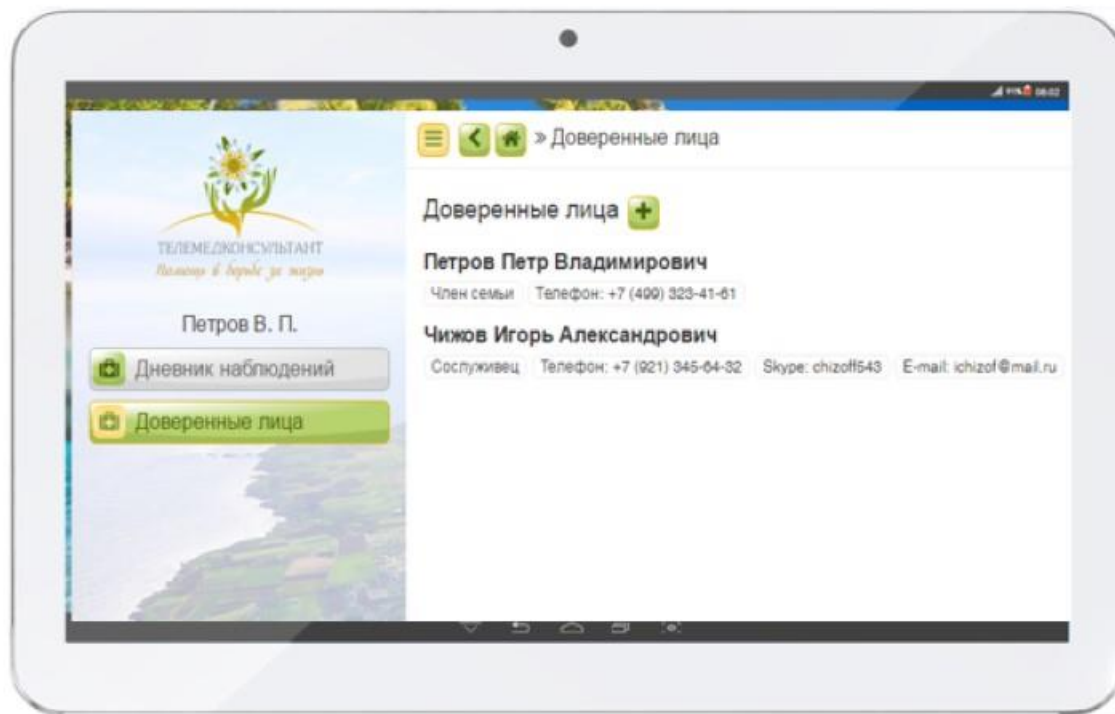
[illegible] 08:02

» Доверенные лица

ТЕЛЕМЕДКОНСУЛЬТАНТ
Помощь в борьбе за жизнь

Петров В. П.

Дневник наблюдений

Доверенные лица

Доверенные лица

Петров Петр Владимирович

Член семьи | Телефон: +7 (499) 323-41-61

Чижов Игорь Александрович

Сослуживец | Телефон: +7 (921) 345-64-32 | Skype: chizoff543 | E-mail: ichizof@mail.ru